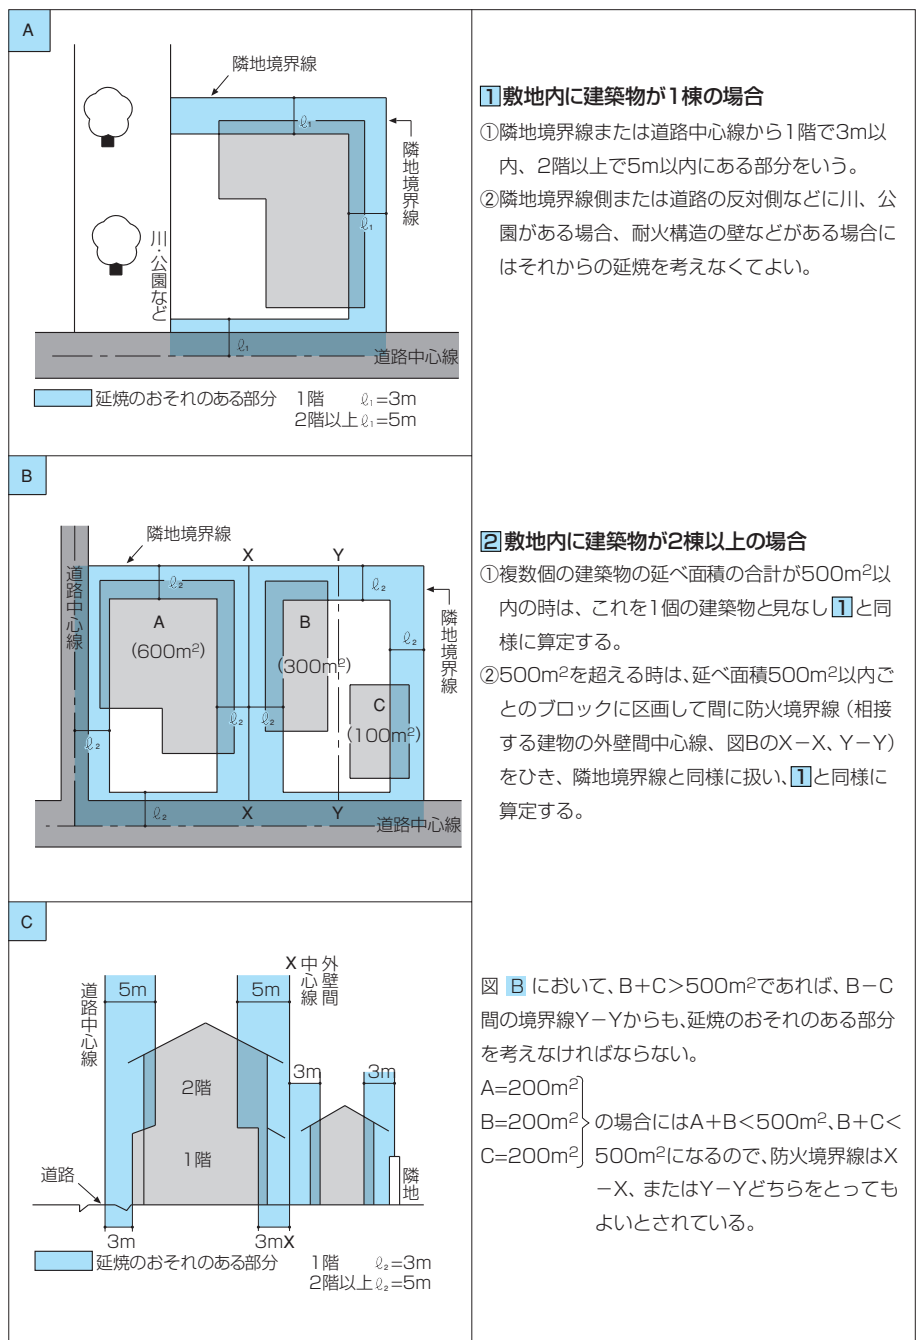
A

隣地境界線

$\ell_1$

隣地境界線

$\ell_1$

川・公園など

$\ell_1$

道路中心線

延焼のおそれのある部分　1階　$\ell_1$=3m
2階以上 $\ell_1$=5m

1 敷地内に建築物が1棟の場合

①隣地境界線または道路中心線から1階で3m以内、2階以上で5m以内にある部分をいう。

②隣地境界線側または道路の反対側などに川、公園がある場合、耐火構造の壁などがある場合にはそれからの延焼を考えなくてよい。

B

隣地境界線　X　Y

道路中心線

$\ell_2$　$\ell_2$　$\ell_2$

隣地境界線

A
(600m$^2$)

B
(300m$^2$)

C
(100m$^2$)

$\ell_2$　$\ell_2$　$\ell_2$

$\ell_2$　X　Y　道路中心線

2 敷地内に建築物が2棟以上の場合

①複数個の建築物の延べ面積の合計が500m$^2$以内の時は、これを1個の建築物と見なし 1 と同様に算定する。

②500m$^2$を超える時は、延べ面積500m$^2$以内ごとのブロックに区画して間に防火境界線（相接する建物の外壁間中心線、図BのX－X、Y－Y）をひき、隣地境界線と同様に扱い、1 と同様に算定する。

C

X 外壁間中心線

道路中心線　5m　5m

2階

1階

3m　3m

道路

隣地

3m　3mX

延焼のおそれのある部分　1階　$\ell_2$=3m
2階以上 $\ell_2$=5m

図 B において、B+C>500m$^2$であれば、B－C間の境界線Y－Yからも、延焼のおそれのある部分を考えなければならない。

A=200m$^2$
B=200m$^2$
C=200m$^2$
の場合にはA+B<500m$^2$、B+C<500m$^2$になるので、防火境界線はX－X、またはY－Yどちらをとってもよいとされている。